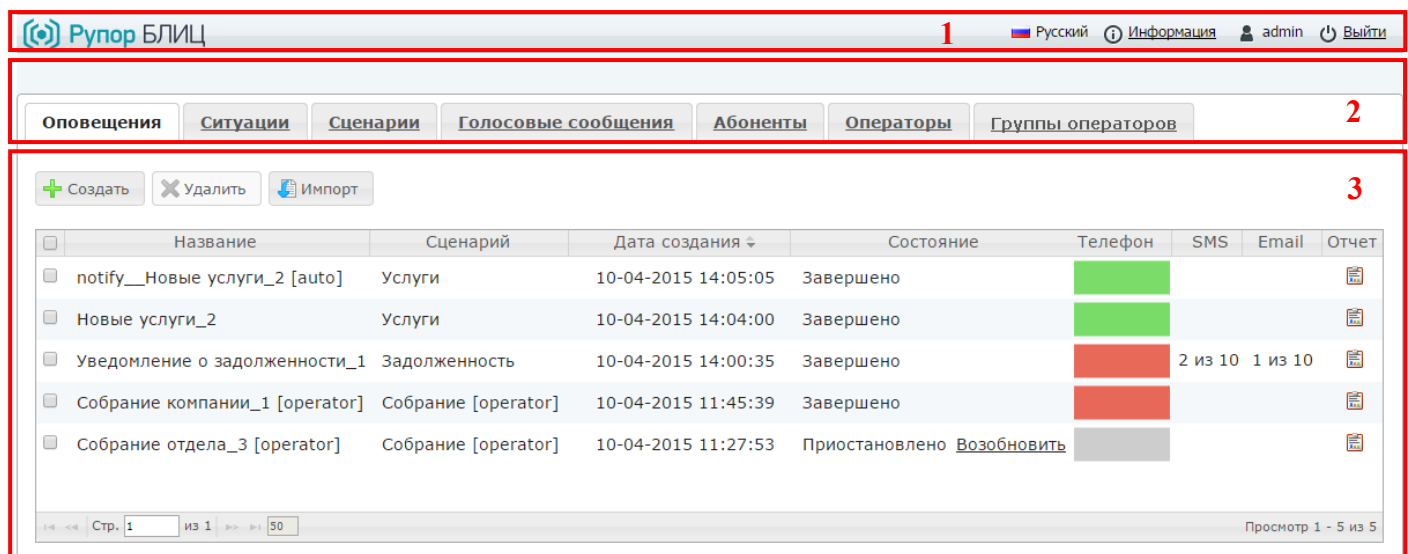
Рупор БЛИЦ

1

Русский Информация admin Выйти

2

Оповещения | Ситуации | Сценарии | Голосовые сообщения | Абоненты | Операторы | Группы операторов

3

Создать | Удалить | Импорт

| | Название | Сценарий | Дата создания | Состояние | Телефон | SMS | Email | Отчет |
|---|---|---|---|---|---|---|---|---|
| | notify__Новые услуги_2 [auto] | Услуги | 10-04-2015 14:05:05 | Завершено | | | | |
| | Новые услуги_2 | Услуги | 10-04-2015 14:04:00 | Завершено | | | | |
| | Уведомление о задолженности_1 | Задолженность | 10-04-2015 14:00:35 | Завершено | | 2 из 10 | 1 из 10 | |
| | Собрание компании_1 [operator] | Собрание [operator] | 10-04-2015 11:45:39 | Завершено | | | | |
| | Собрание отдела_3 [operator] | Собрание [operator] | 10-04-2015 11:27:53 | Приостановлено Возобновить | | | | |

Стр. 1 из 1 50

Просмотр 1 - 5 из 5